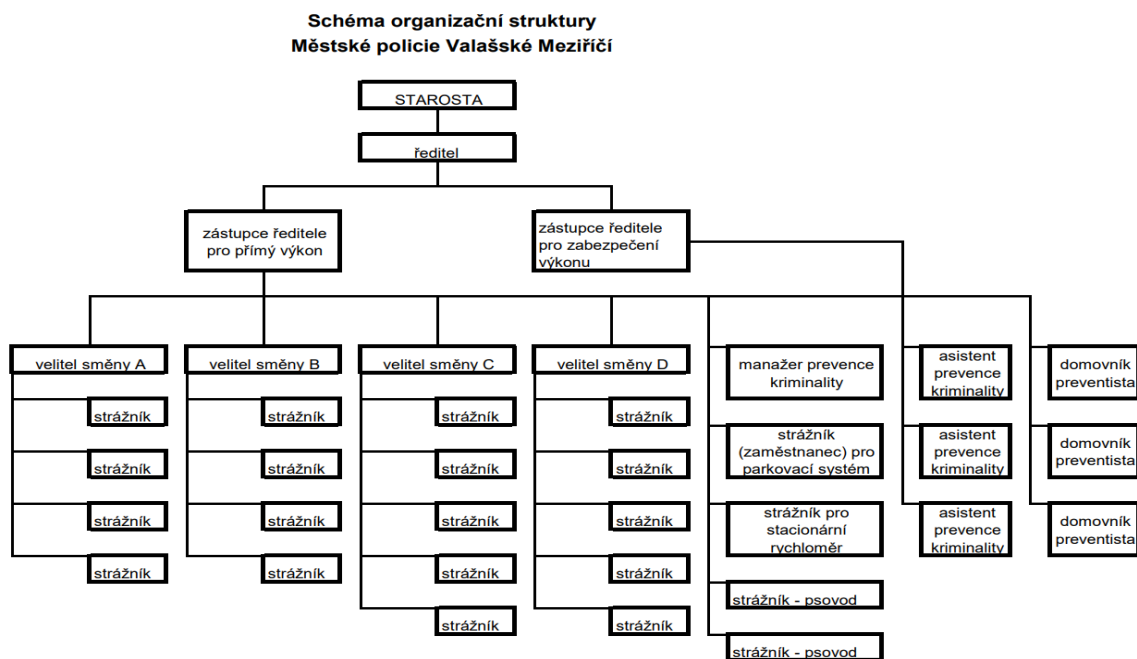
Schéma organizační struktury
Městské policie Valašské Meziříčí

STAROSTA

ředitel

zástupce ředitele pro přímý výkon

zástupce ředitele pro zabezpečení výkonu

velitel směny A

strážník

strážník

strážník

strážník

velitel směny B

strážník

strážník

strážník

strážník

velitel směny C

strážník

strážník

strážník

strážník

strážník

velitel směny D

strážník

strážník

strážník

strážník

strážník

manažer prevence kriminality

strážník (zaměstnanec) pro parkovací systém

strážník pro stacionární rychloměr

strážník - psovod

strážník - psovod

asistent prevence kriminality

asistent prevence kriminality

asistent prevence kriminality

domovník preventista

domovník preventista

domovník preventista